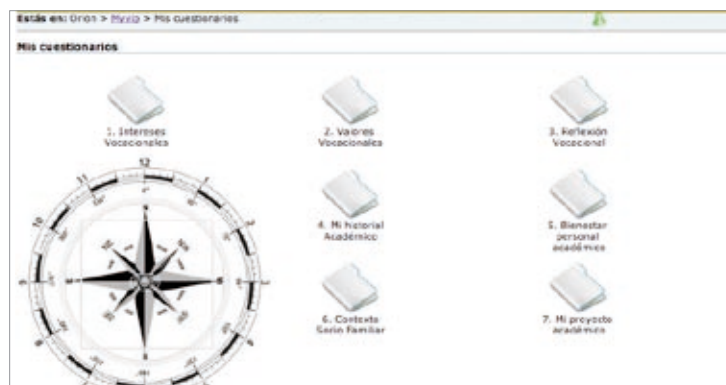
Estás en: Orion > Myvip > Mis cuestionarios

Mis cuestionarios

1. Intereses Vocacionales

2. Valores Vocacionales

3. Reflexión Vocacional

4. Mi historial Académico

5. Bienestar personal académico

6. Contexto Socio Familiar

7. Mi proyecto académico

12

11

1

10

N

S

E

W

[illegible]